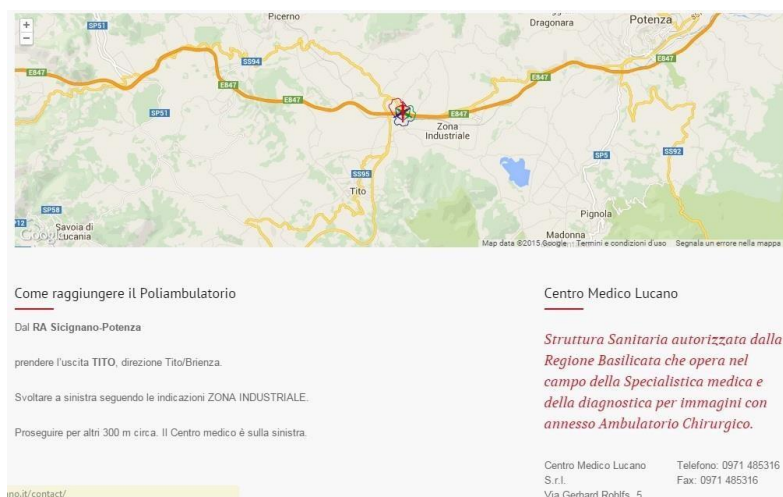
+
−
Picerno
Dragonara
Potenza
SP51
SS94
E847
E847
E847
E847
E847
E847
SP51
Zona Industriale
SS95
Tito
SP5
SS92
SP58
Savoia di Lucania
Google
Pignola
Madonna
Map data ©2015 Google   Termini e condizioni d'uso   Segnala un errore nella mappa

Come raggiungere il Poliambulatorio

Dal RA Sicignano-Potenza

prendere l'uscita TITO, direzione Tito/Brienza.

Svoltare a sinistra seguendo le indicazioni ZONA INDUSTRIALE.

Proseguire per altri 300 m circa. Il Centro medico è sulla sinistra.

Centro Medico Lucano

Struttura Sanitaria autorizzata dalla Regione Basilicata che opera nel campo della Specialistica medica e della diagnostica per immagini con annesso Ambulatorio Chirurgico.

Centro Medico Lucano S.r.l.
Via Gerhard Rohlfs, 5

Telefono: 0971 485316
Fax: 0971 485316

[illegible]no.it/contact/